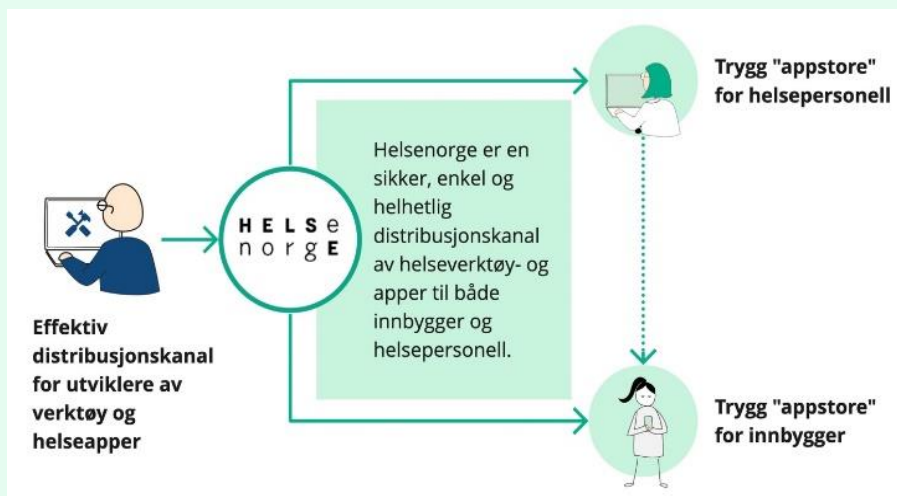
Effektiv distribusjonskanal for utviklere av verktøy og helseapper

HELSe norgE

Helsenorge er en sikker, enkel og helhetlig distribusjonskanal av helseverktøy- og apper til både innbygger og helsepersonell.

Trygg "appstore" for helsepersonell

Trygg "appstore" for innbygger